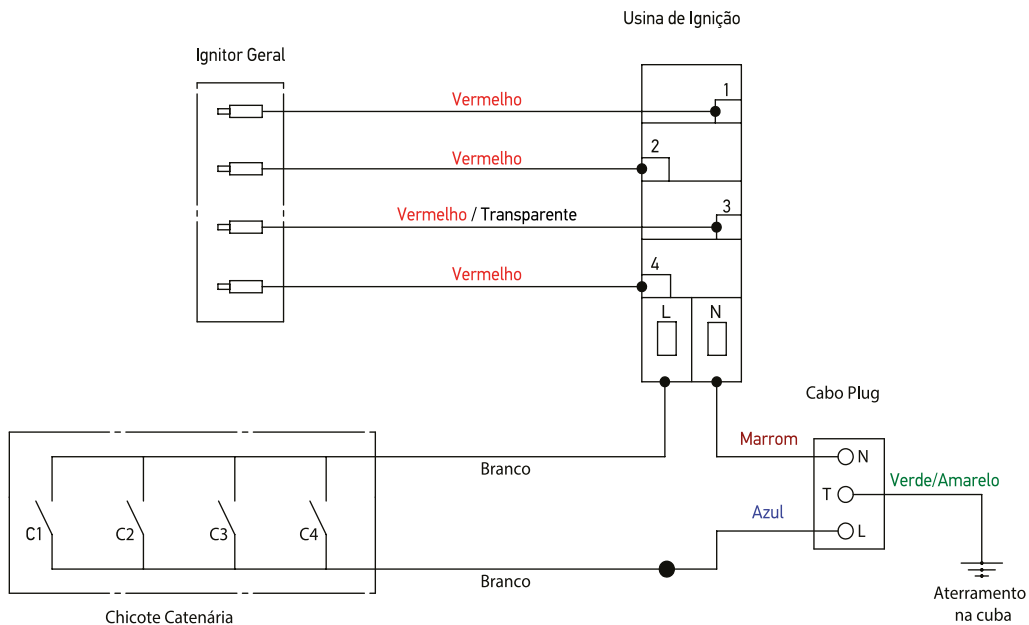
Usina de Ignição

Ignitor Geral

Vermelho

1

Vermelho

2

Vermelho / Transparente

3

Vermelho

4

L

N

Cabo Plug

Marrom

N

Branco

T

Verde/Amarelo

Azul

L

C1

C2

C3

C4

Branco

Aterramento na cuba

Chicote Catenária